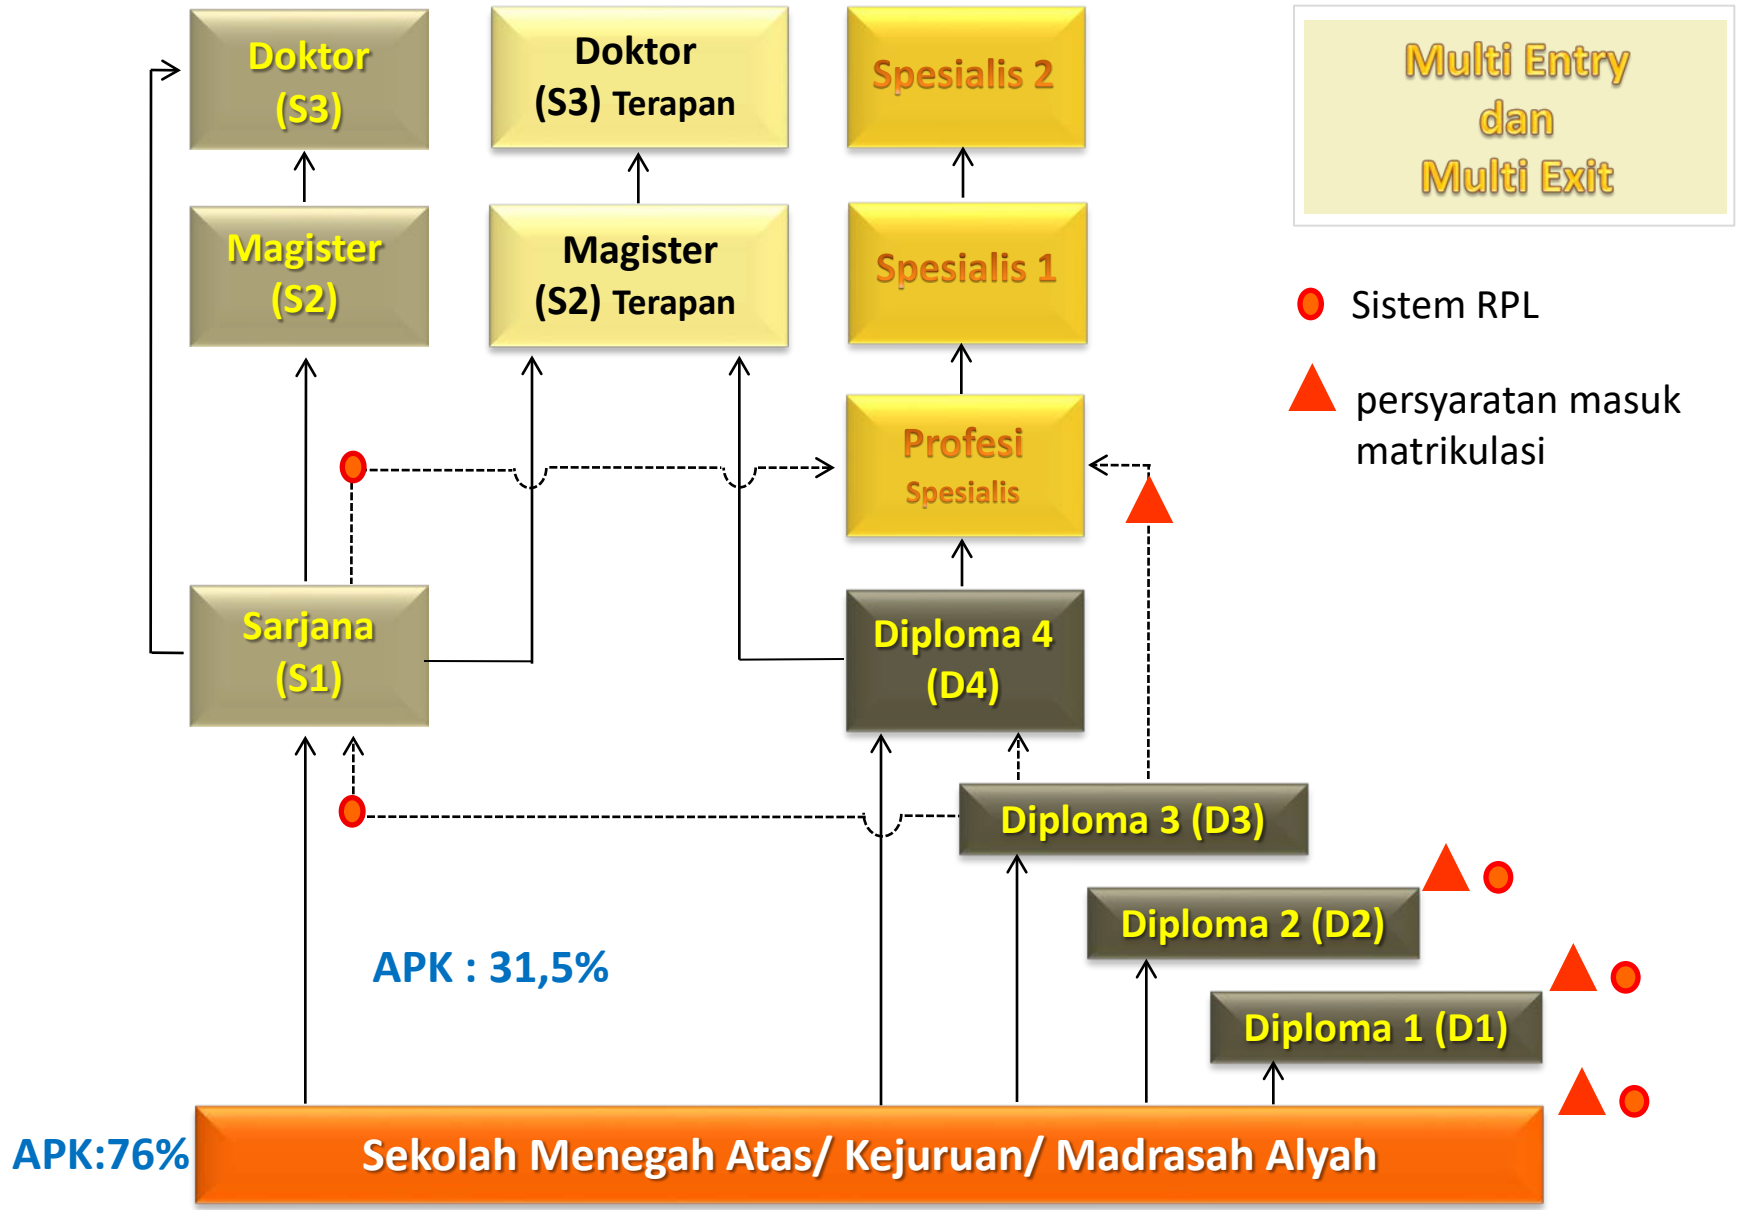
Doktor (S3)

Doktor (S3) Terapan

Spesialis 2

Multi Entry dan Multi Exit

Magister (S2)

Magister (S2) Terapan

Spesialis 1

Sistem RPL

persyaratan masuk matrikulasi

Profesi Spesialis

Sarjana (S1)

Diploma 4 (D4)

Diploma 3 (D3)

Diploma 2 (D2)

APK : 31,5%

Diploma 1 (D1)

APK:76%

Sekolah Menegah Atas/ Kejuruan/ Madrasah Alyah